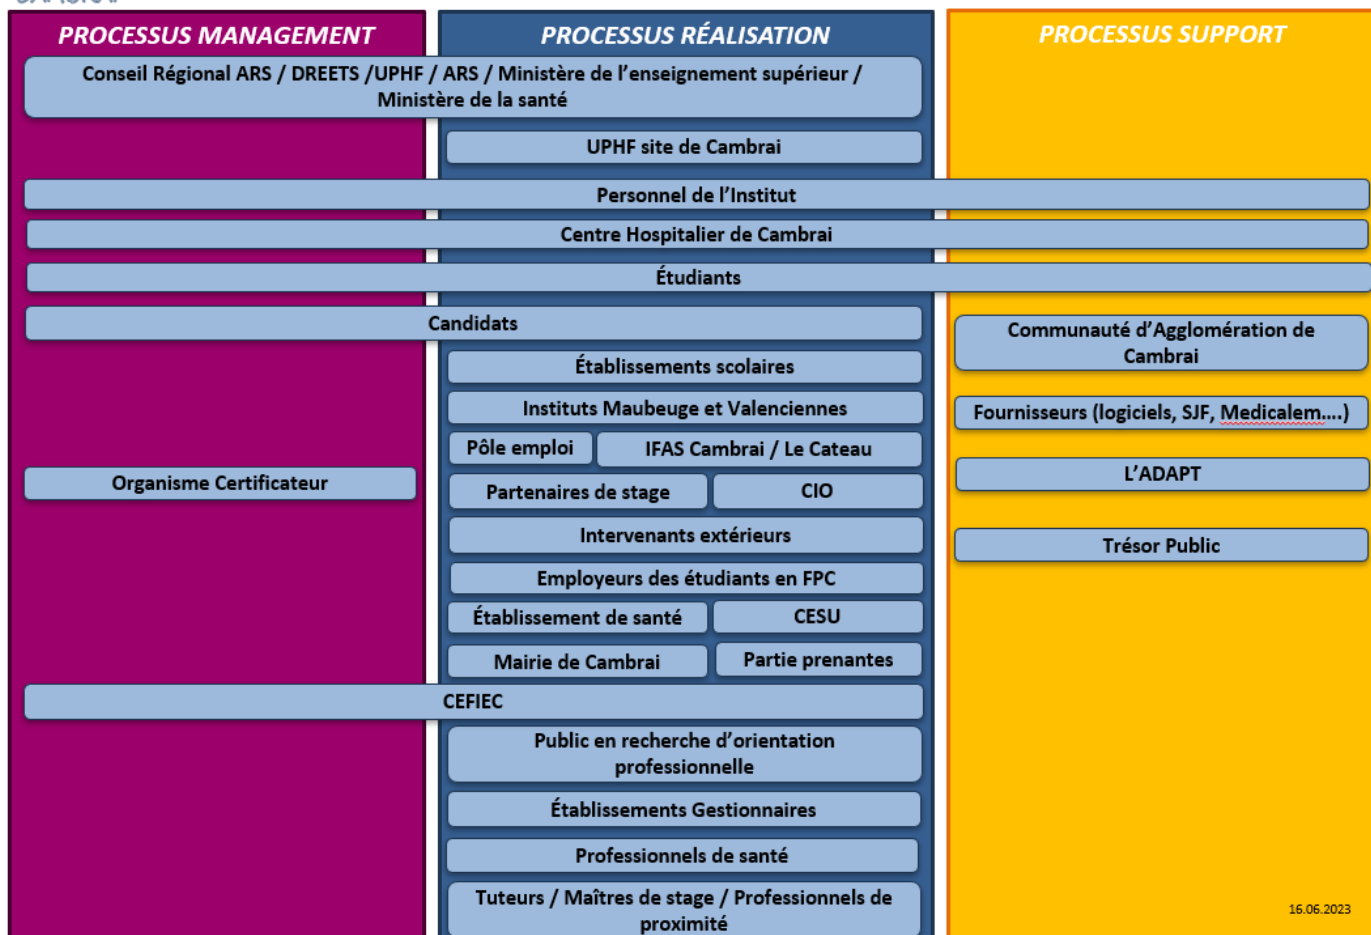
PROCESSUS MANAGEMENT

PROCESSUS RÉALISATION

PROCESSUS SUPPORT

Conseil Régional ARS / DREETS /UPHF / ARS / Ministère de l'enseignement supérieur / Ministère de la santé

UPHF site de Cambrai

Personnel de l'Institut

Centre Hospitalier de Cambrai

Étudiants

Candidats

Communauté d'Agglomération de Cambrai

Établissements scolaires

Instituts Maubeuge et Valenciennes

Fournisseurs (logiciels, SJF, Medicalem....)

Pôle emploi

IFAS Cambrai / Le Cateau

Organisme Certificateur

L'ADAPT

Partenaires de stage

CIO

Intervenants extérieurs

Trésor Public

Employeurs des étudiants en FPC

Établissement de santé

CESU

Mairie de Cambrai

Partie prenantes

CEFIEC

Public en recherche d'orientation professionnelle

Établissements Gestionnaires

Professionnels de santé

Tuteurs / Maîtres de stage / Professionnels de proximité

16.06.2023